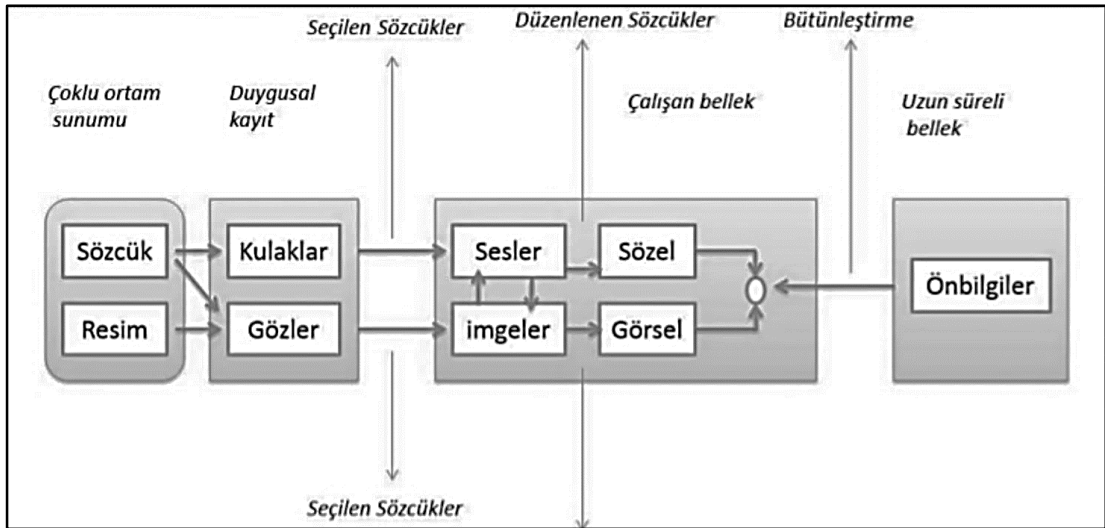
Seçilen Sözcükler

Düzenlenen Sözcükler

Bütünleştirme

Çoklu ortam sunumu

Duygusal kayıt

Çalışan bellek

Uzun süreli bellek

Sözcük

Resim

Kulaklar

Gözler

Sesler

imgeler

Sözel

Görsel

Önbilgiler

Seçilen Sözcükler